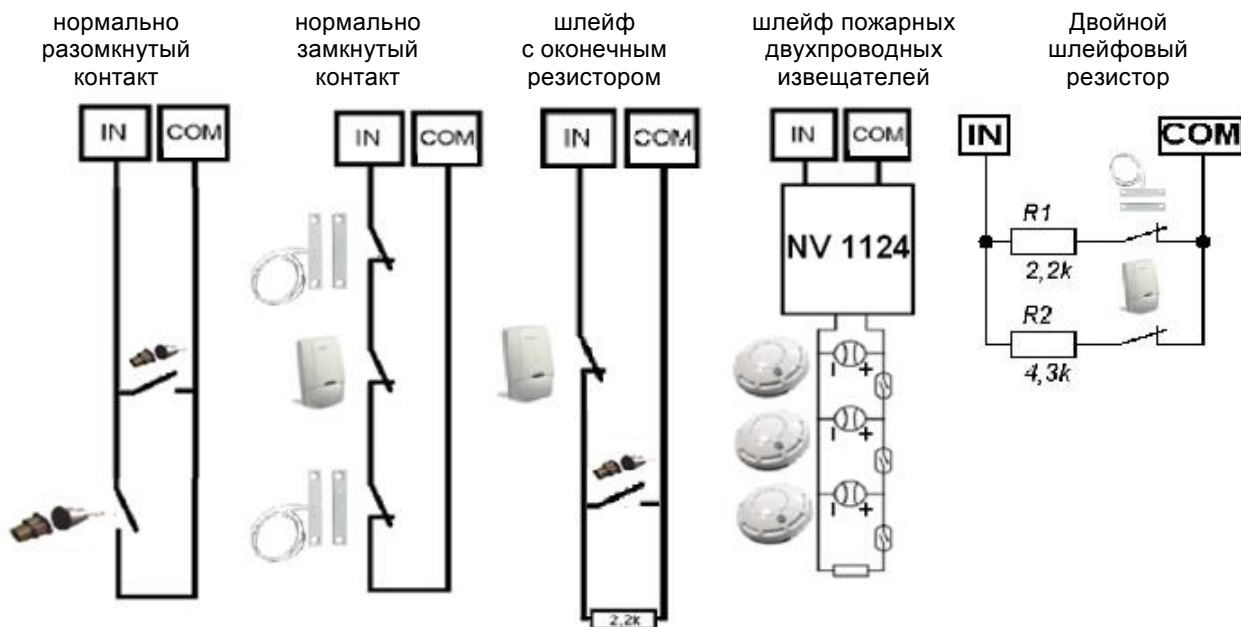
нормально разомкнутый контакт

IN COM

нормально замкнутый контакт

IN COM

шлейф с оконечным резистором

IN COM

2,2k

шлейф пожарных двухпроводных извещателей

IN COM

NV 1124

Двойной шлейфовый резистор

IN COM

R1

2,2k

R2

4,3k